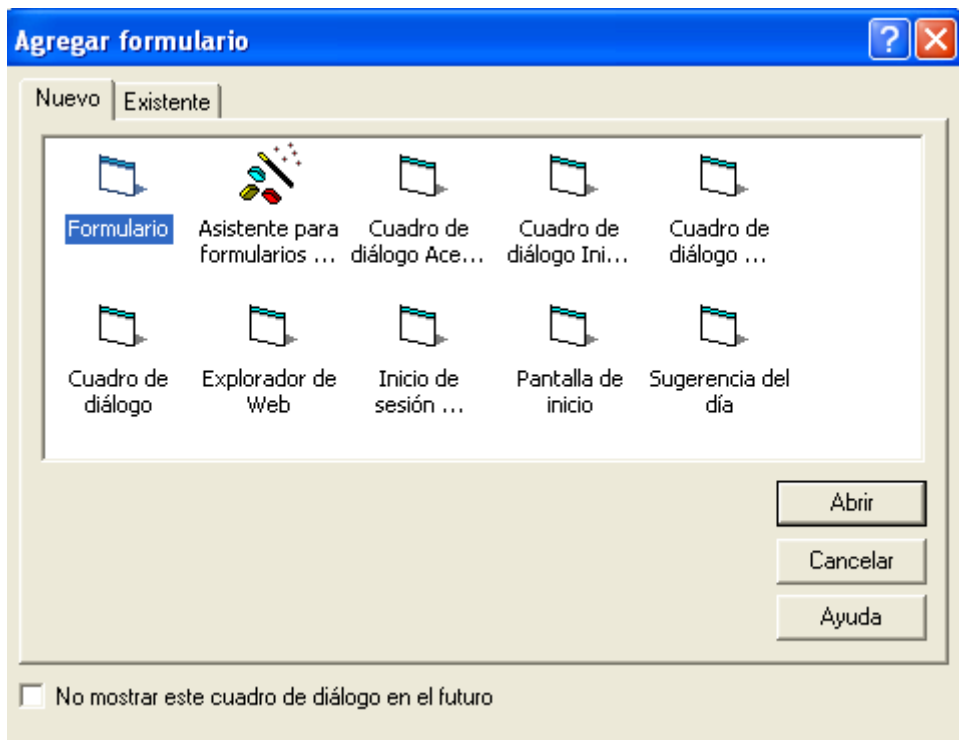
Agregar formulario

Nuevo | Existente

Formulario

Asistente para formularios ...

Cuadro de diálogo Ace...

Cuadro de diálogo Ini...

Cuadro de diálogo ...

Cuadro de diálogo

Explorador de Web

Inicio de sesión ...

Pantalla de inicio

Sugerencia del día

Abrir

Cancelar

Ayuda

No mostrar este cuadro de diálogo en el futuro